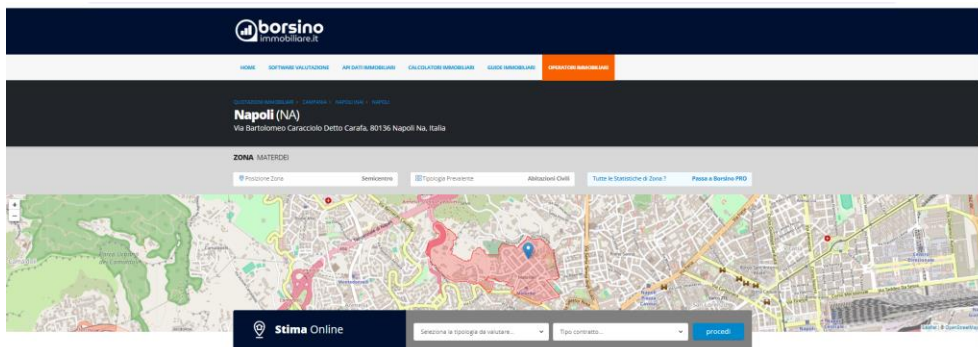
borsino immobiliare.it

HOME SOFTWARE VALUTAZIONE API DATI IMMOBILIARI CALCOLATORI IMMOBILIARI GUIDE IMMOBILIARI OPERATORI IMMOBILIARI

QUOTAZIONI IMMOBILIARI > CAMPANIA > NAPOLI NA > NAPOLI

Napoli (NA)

Via Bartolomeo Caracciolo Detto Carafa, 80136 Napoli Na, Italia

ZONA MATERDEI

Posizione Zona Semicentro

Tipologia Prevalente Abitazioni Civili

Tutte le Statistiche di Zona ? Passa a Borsino PRO

+
−

Stima Online

Seleziona la tipologia da valutare...

Tipo contratto...

procedi

Leaflet | © OpenStreetMap